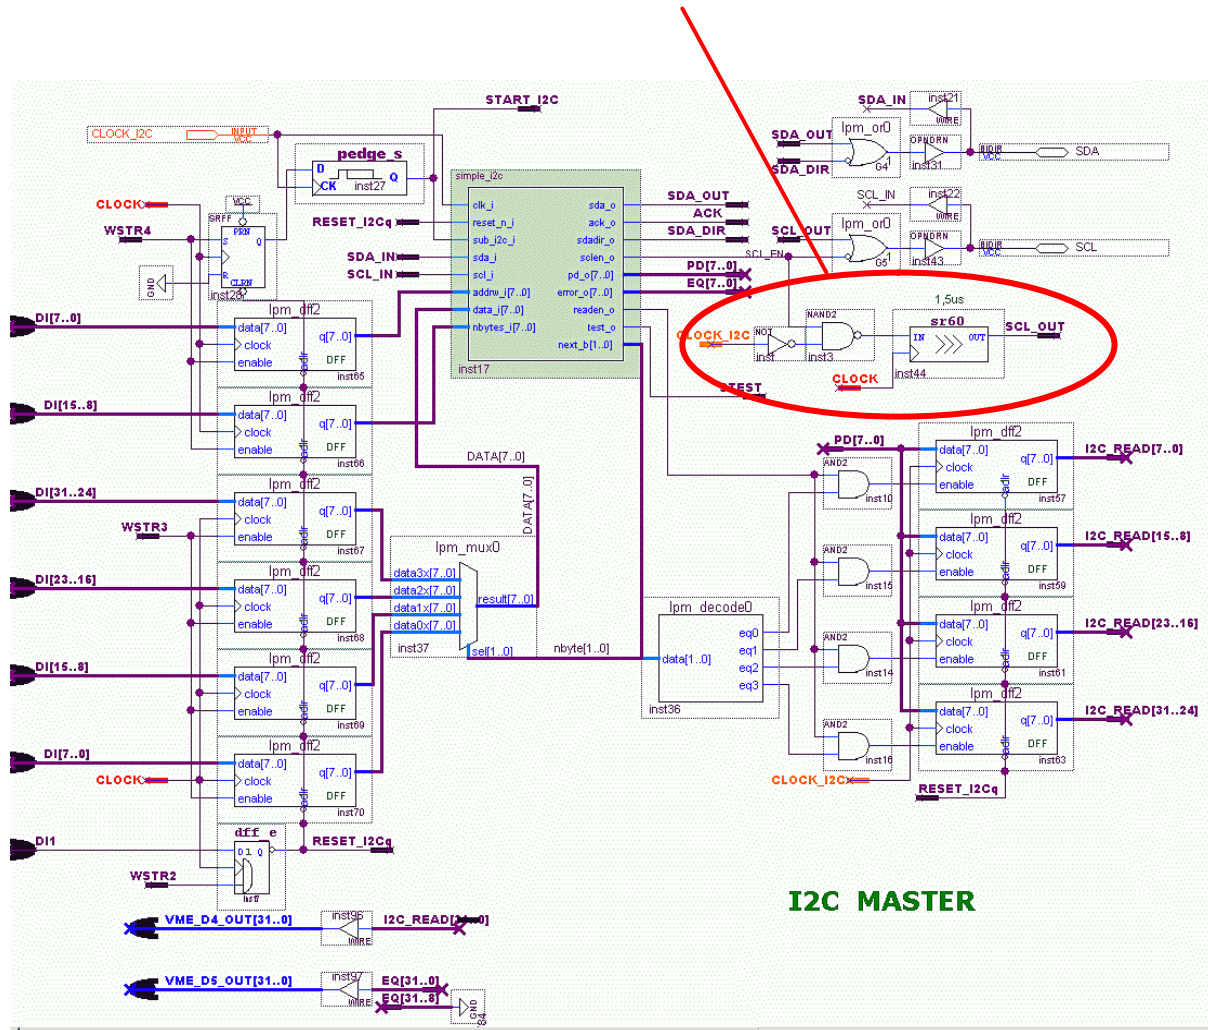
START_I2C
SDA_IN
inst21
WIRE
CLOCK_I2C
INPUT
VCC
SDA_OUT
lpm_or0
OPNDRN
BIDIR
VCC
SDA
pedge_s
SDA_DIR
G4
inst31
D
Q
CK
inst27
simple_i2c
SCL_IN
inst22
WIRE
CLOCK
VCC
SRFF
PRN
S
Q
R
CLRN
inst28
clk_i
reset_n_i
sub_i2c_i
sda_i
scl_i
addnw_i[7..0]
data_i[7..0]
nbytes_i[7..0]
sda_o
ack_o
sdadir_o
sclen_o
pd_o[7..0]
error_o[7..0]
readen_o
test_o
next_b[1..0]
inst17
SDA_OUT
ACK
SDA_DIR
RESET_I2Cq
WSTR4
SDA_IN
SCL_IN
SCL_OUT
lpm_or0
SCL_EN
G5
OPNDRN
inst43
BIDIR
VCC
SCL
GND
PD[7..0]
EQ[7..0]
DI[7..0]
lpm_dff2
data[7..0]
clock
enable
q[7..0]
DFF
sclr
inst65
1,5us
NAND2
sr60
CLOCK_I2C
NOT
inst
inst3
IN
OUT
SCL_OUT
inst44
CLOCK
TEST
DI[15..8]
lpm_dff2
data[7..0]
clock
enable
q[7..0]
DFF
sclr
inst66
PD[7..0]
lpm_dff2
data[7..0]
clock
enable
q[7..0]
DFF
sclr
inst57
I2C_READ[7..0]
AND2
inst10
DATA[7..0]
DI[31..24]
lpm_dff2
data[7..0]
clock
enable
q[7..0]
DFF
sclr
inst67
DATA[7..0]
WSTR3
lpm_mux0
lpm_dff2
data[7..0]
clock
enable
q[7..0]
DFF
sclr
inst59
I2C_READ[15..8]
AND2
inst15
DI[23..16]
lpm_dff2
data[7..0]
clock
enable
q[7..0]
DFF
sclr
inst68
data3x[7..0]
data2x[7..0]
data1x[7..0]
data0x[7..0]
result[7..0]
inst37
sel[1..0]
lpm_decode0
eq0
eq1
eq2
eq3
data[1..0]
inst36
nbyte[1..0]
AND2
inst14
lpm_dff2
data[7..0]
clock
enable
q[7..0]
DFF
sclr
inst61
I2C_READ[23..16]
DI[15..8]
lpm_dff2
data[7..0]
clock
enable
q[7..0]
DFF
sclr
inst69
AND2
inst16
lpm_dff2
data[7..0]
clock
enable
q[7..0]
DFF
sclr
inst63
I2C_READ[31..24]
DI[7..0]
lpm_dff2
data[7..0]
clock
enable
q[7..0]
DFF
sclr
inst70
CLOCK
CLOCK_I2C
RESET_I2Cq
DI1
dff_e
D
Q
inst
RESET_I2Cq
WSTR2
I2C MASTER
VME_D4_OUT[31..0]
inst96
WIRE
I2C_READ[31..0]
VME_D5_OUT[31..0]
inst97
WIRE
EQ[31..0]
EQ[31..8]
GND